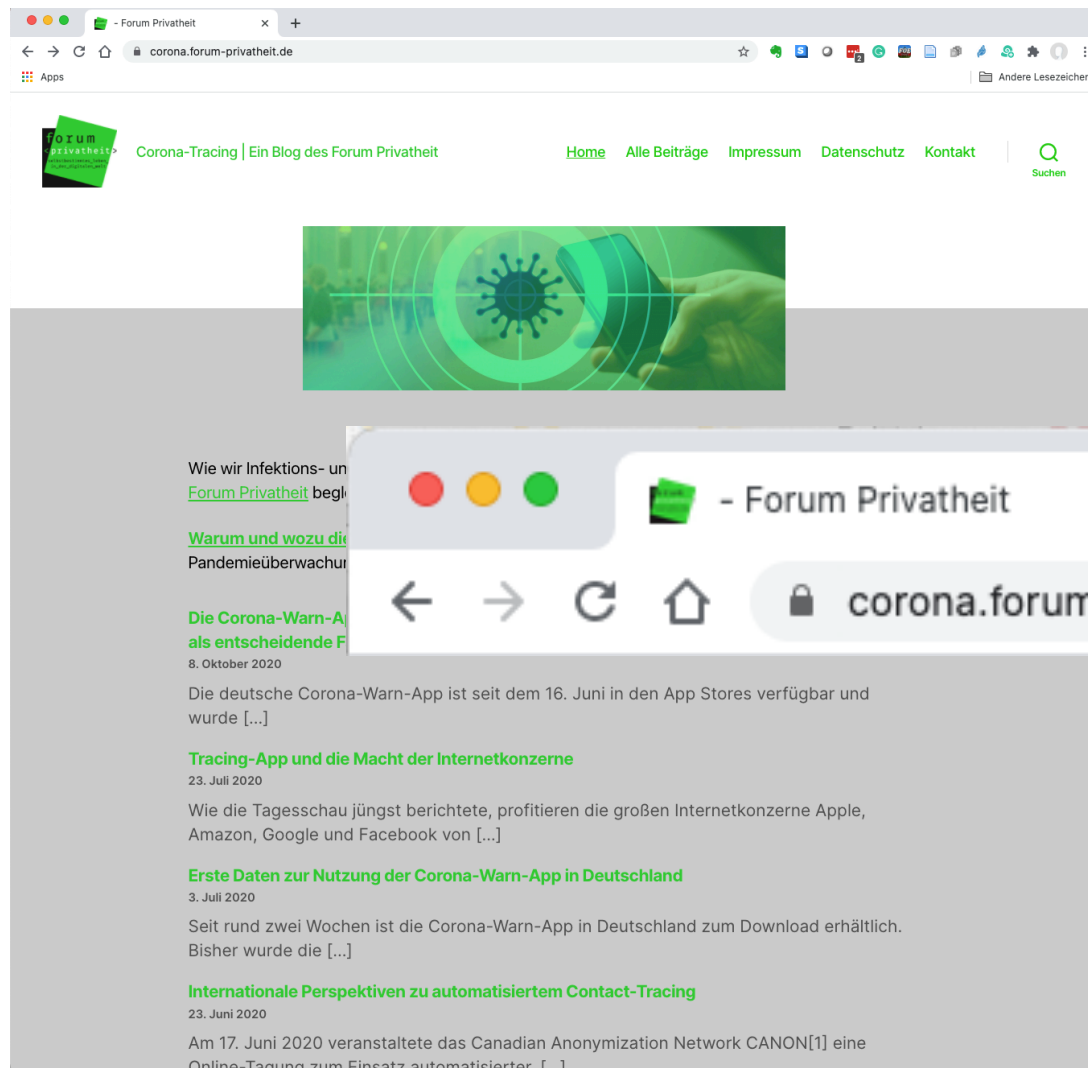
- Forum Privatheit

corona.forum-privatheit.de

Apps

Andere Lesezeichen

forum
privatheit

Corona-Tracing | Ein Blog des Forum Privatheit

Home Alle Beiträge Impressum Datenschutz Kontakt

Suchen

Wie wir Infektions- un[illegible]
Forum Privatheit begl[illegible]

Warum und wozu di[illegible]
Pandemieüberwachu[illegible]

Die Corona-Warn-A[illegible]
als entscheidende F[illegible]
8. Oktober 2020

- Forum Privatheit

corona.forum

Die deutsche Corona-Warn-App ist seit dem 16. Juni in den App Stores verfügbar und wurde [...]

Tracing-App und die Macht der Internetkonzerne
23. Juli 2020

Wie die Tagesschau jüngst berichtete, profitieren die großen Internetkonzerne Apple, Amazon, Google und Facebook von [...]

Erste Daten zur Nutzung der Corona-Warn-App in Deutschland
3. Juli 2020

Seit rund zwei Wochen ist die Corona-Warn-App in Deutschland zum Download erhältlich. Bisher wurde die [...]

Internationale Perspektiven zu automatisiertem Contact-Tracing
23. Juni 2020

Am 17. Juni 2020 veranstaltete das Canadian Anonymization Network CANON[1] eine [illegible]